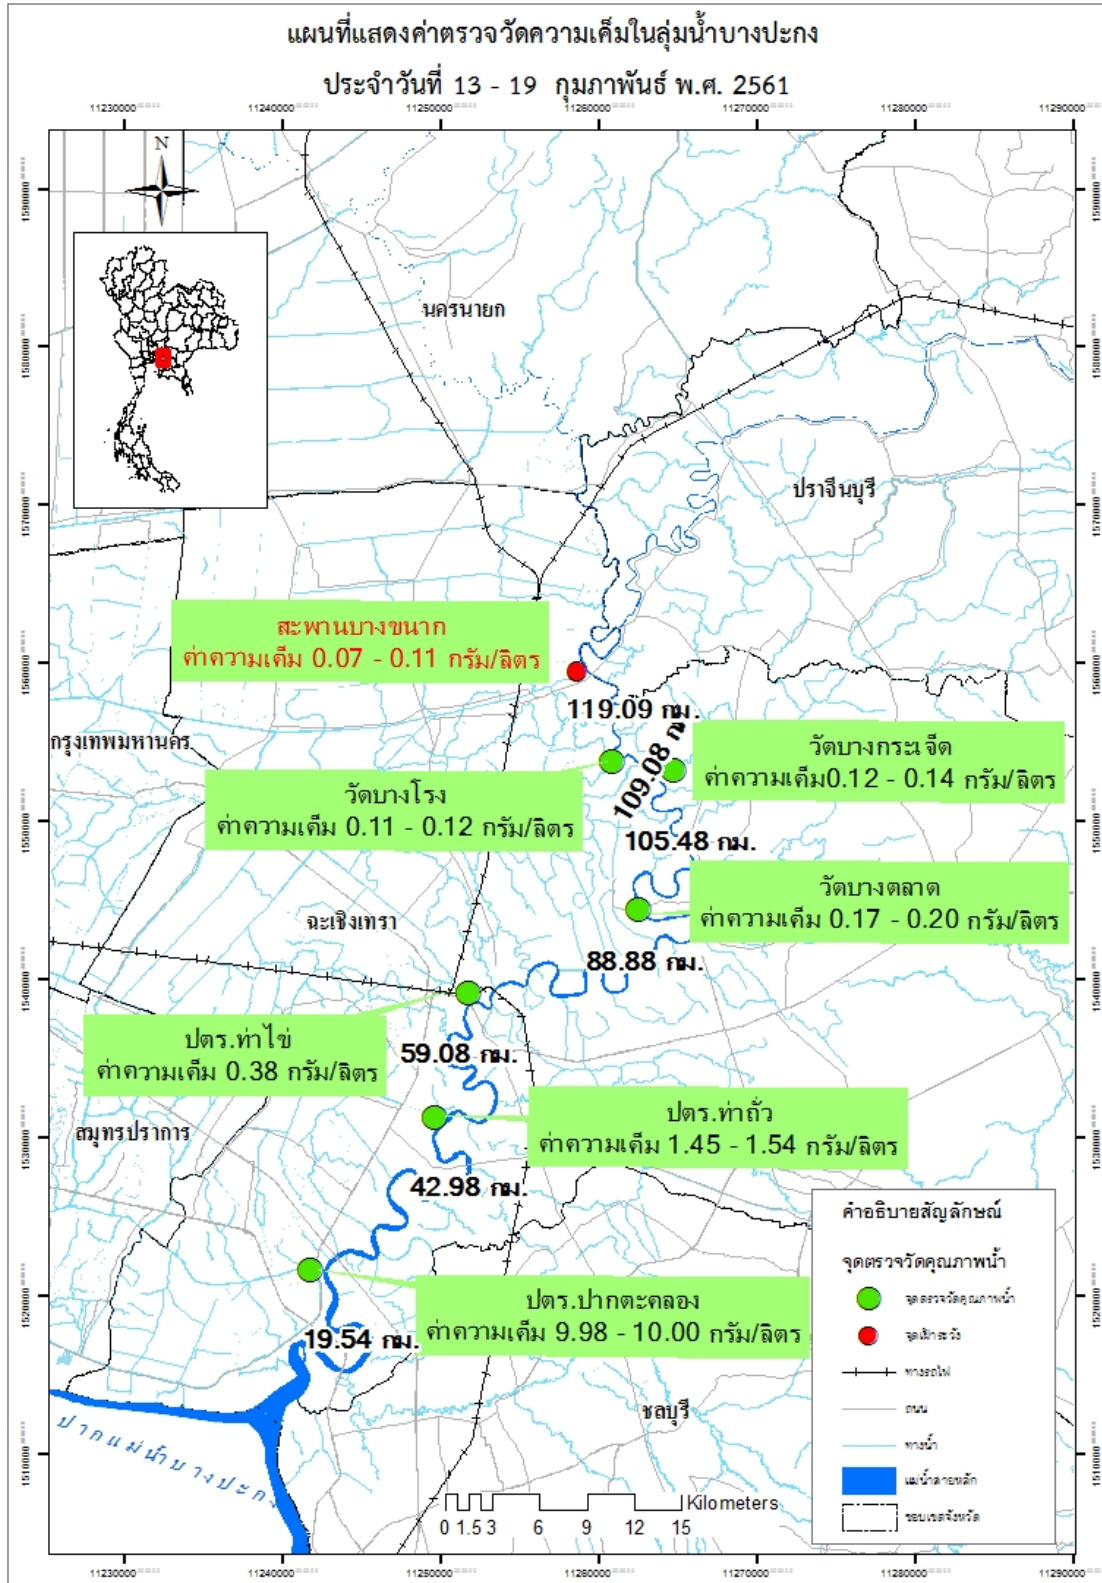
แผนที่แสดงค่าตรวจวัดความเค็มในลุ่มน้ำบางปะกง

ประจำวันที่ 13 - 19 กุมภาพันธ์ พ.ศ. 2561

1123000 1124000 1125000 1126000 1127000 1128000 1129000

N

นครนายก

ปราจีนบุรี

สะพานบางขนาก
ค่าความเค็ม 0.07 - 0.11 กรัม/ลิตร

119.09 กม.

กรุงเทพมหานคร

109.08 กม.

วัดบางกระจืด
ค่าความเค็ม0.12 - 0.14 กรัม/ลิตร

วัดบางโรง
ค่าความเค็ม 0.11 - 0.12 กรัม/ลิตร

105.48 กม.

วัดบางตลาด
ค่าความเค็ม 0.17 - 0.20 กรัม/ลิตร

ฉะเชิงเทรา

88.88 กม.

ปตร.ท่าไข่
ค่าความเค็ม 0.38 กรัม/ลิตร

59.08 กม.

ปตร.ท่าถั่ว
ค่าความเค็ม 1.45 - 1.54 กรัม/ลิตร

สมุทรปราการ

42.98 กม.

คำอธิบายสัญลักษณ์

จุดตรวจวัดคุณภาพน้ำ

จุดตรวจวัดคุณภาพน้ำ

จุดเฝ้าระวัง

ทางรถไฟ

ถนน

ทางน้ำ

แม่น้ำสายหลัก

ขอบเขตจังหวัด

ปตร.ปากตะคลอง
ค่าความเค็ม 9.98 - 10.00 กรัม/ลิตร

19.54 กม.

ชลบุรี

ปากแม่น้ำบางปะกง

Kilometers
0 1.5 3 6 9 12 15

1123000 1124000 1125000 1126000 1127000 1128000 1129000

1590000 1580000 1570000 1560000 1550000 1540000 1530000 1520000 1510000